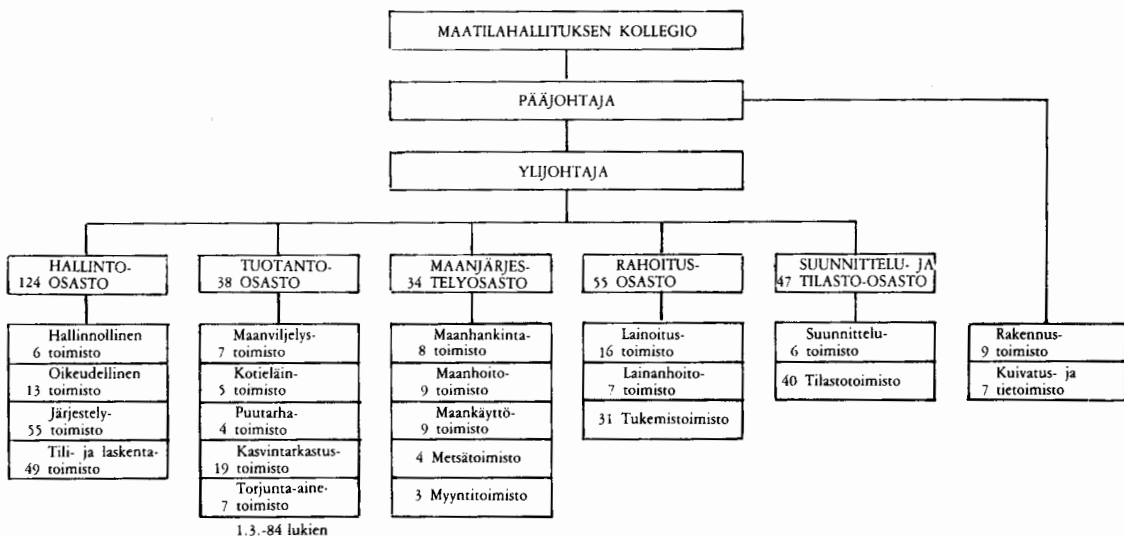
MAATILAHALLITUKSEN KOLLEGIO

PÄÄJOHTAJA

YLIJOHTAJA

HALLINTO-
124 OSASTO

Hallinnollinen
6 toimisto

Oikeudellinen
13 toimisto

Järjestely-
55 toimisto

Tili- ja laskenta-
49 toimisto

TUOTANTO-
38 OSASTO

Maanviljelys-
7 toimisto

Kotieläin-
5 toimisto

Puutarha-
4 toimisto

Kasvintarkastus-
19 toimisto

Torjunta-aine-
7 toimisto

1.3.-84 lukien

MAANJÄRJES-
34 TELYOSASTO

Maanhankinta-
8 toimisto

Maanhoito-
9 toimisto

Maankäyttö-
9 toimisto

4 Metsätoimisto

3 Myyntitoimisto

RAHOITUS-
55 OSASTO

Lainoitus-
16 toimisto

Lainanhoito-
7 toimisto

31 Tukemistoimisto

SUUNNITTELU- JA
47 TILASTO-OSASTO

Suunnittelu-
6 toimisto

40 Tilastotoimisto

Rakennus-
9 toimisto

Kuivatus- ja
7 tietoimisto